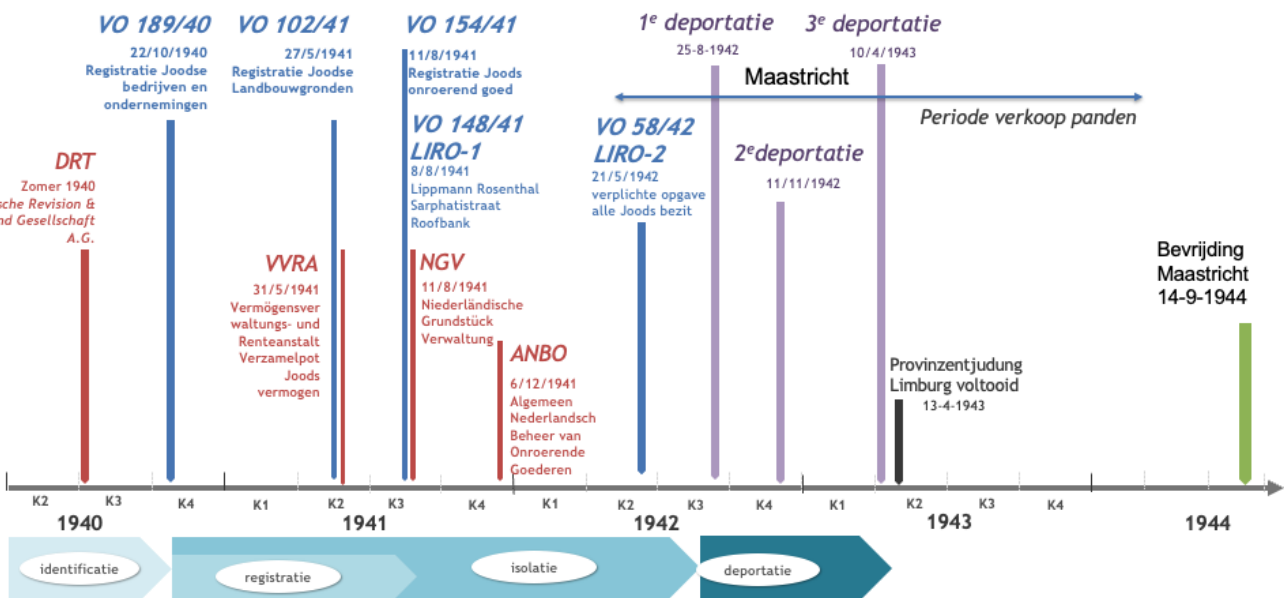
VO 189/40
22/10/1940
Registratie Joodse bedrijven en ondernemingen

VO 102/41
27/5/1941
Registratie Joodse Landbouwgronden

VO 154/41
11/8/1941
Registratie Joods onroerend goed

VO 148/41
LIRO-1
8/8/1941
Lippmann Rosenthal Sarphatistraat Roofbank

1$^e$ deportatie
25-8-1942

3$^e$ deportatie
10/4/1943

Maastricht

Periode verkoop panden

VO 58/42
LIRO-2
21/5/1942
verplichte opgave alle Joods bezit

2$^e$deportatie
11/11/1942

DRT
Zomer 1940
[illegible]sche Revision &
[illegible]nd Gesellschaft
A.G.

VVRA
31/5/1941
Vermögensverwaltungs- und Renteanstalt Verzamelpot Joods vermogen

NGV
11/8/1941
Niederländische Grundstück Verwaltung

ANBO
6/12/1941
Algemeen Nederlandsch Beheer van Onroerende Goederen

Bevrijding Maastricht 14-9-1944

Provinzentjudung Limburg voltooid
13-4-1943

K2 K3 K4 K1 K2 K3 K4 K1 K2 K3 K4 K1 K2 K3 K4

1940 1941 1942 1943 1944

identificatie
registratie
isolatie
deportatie